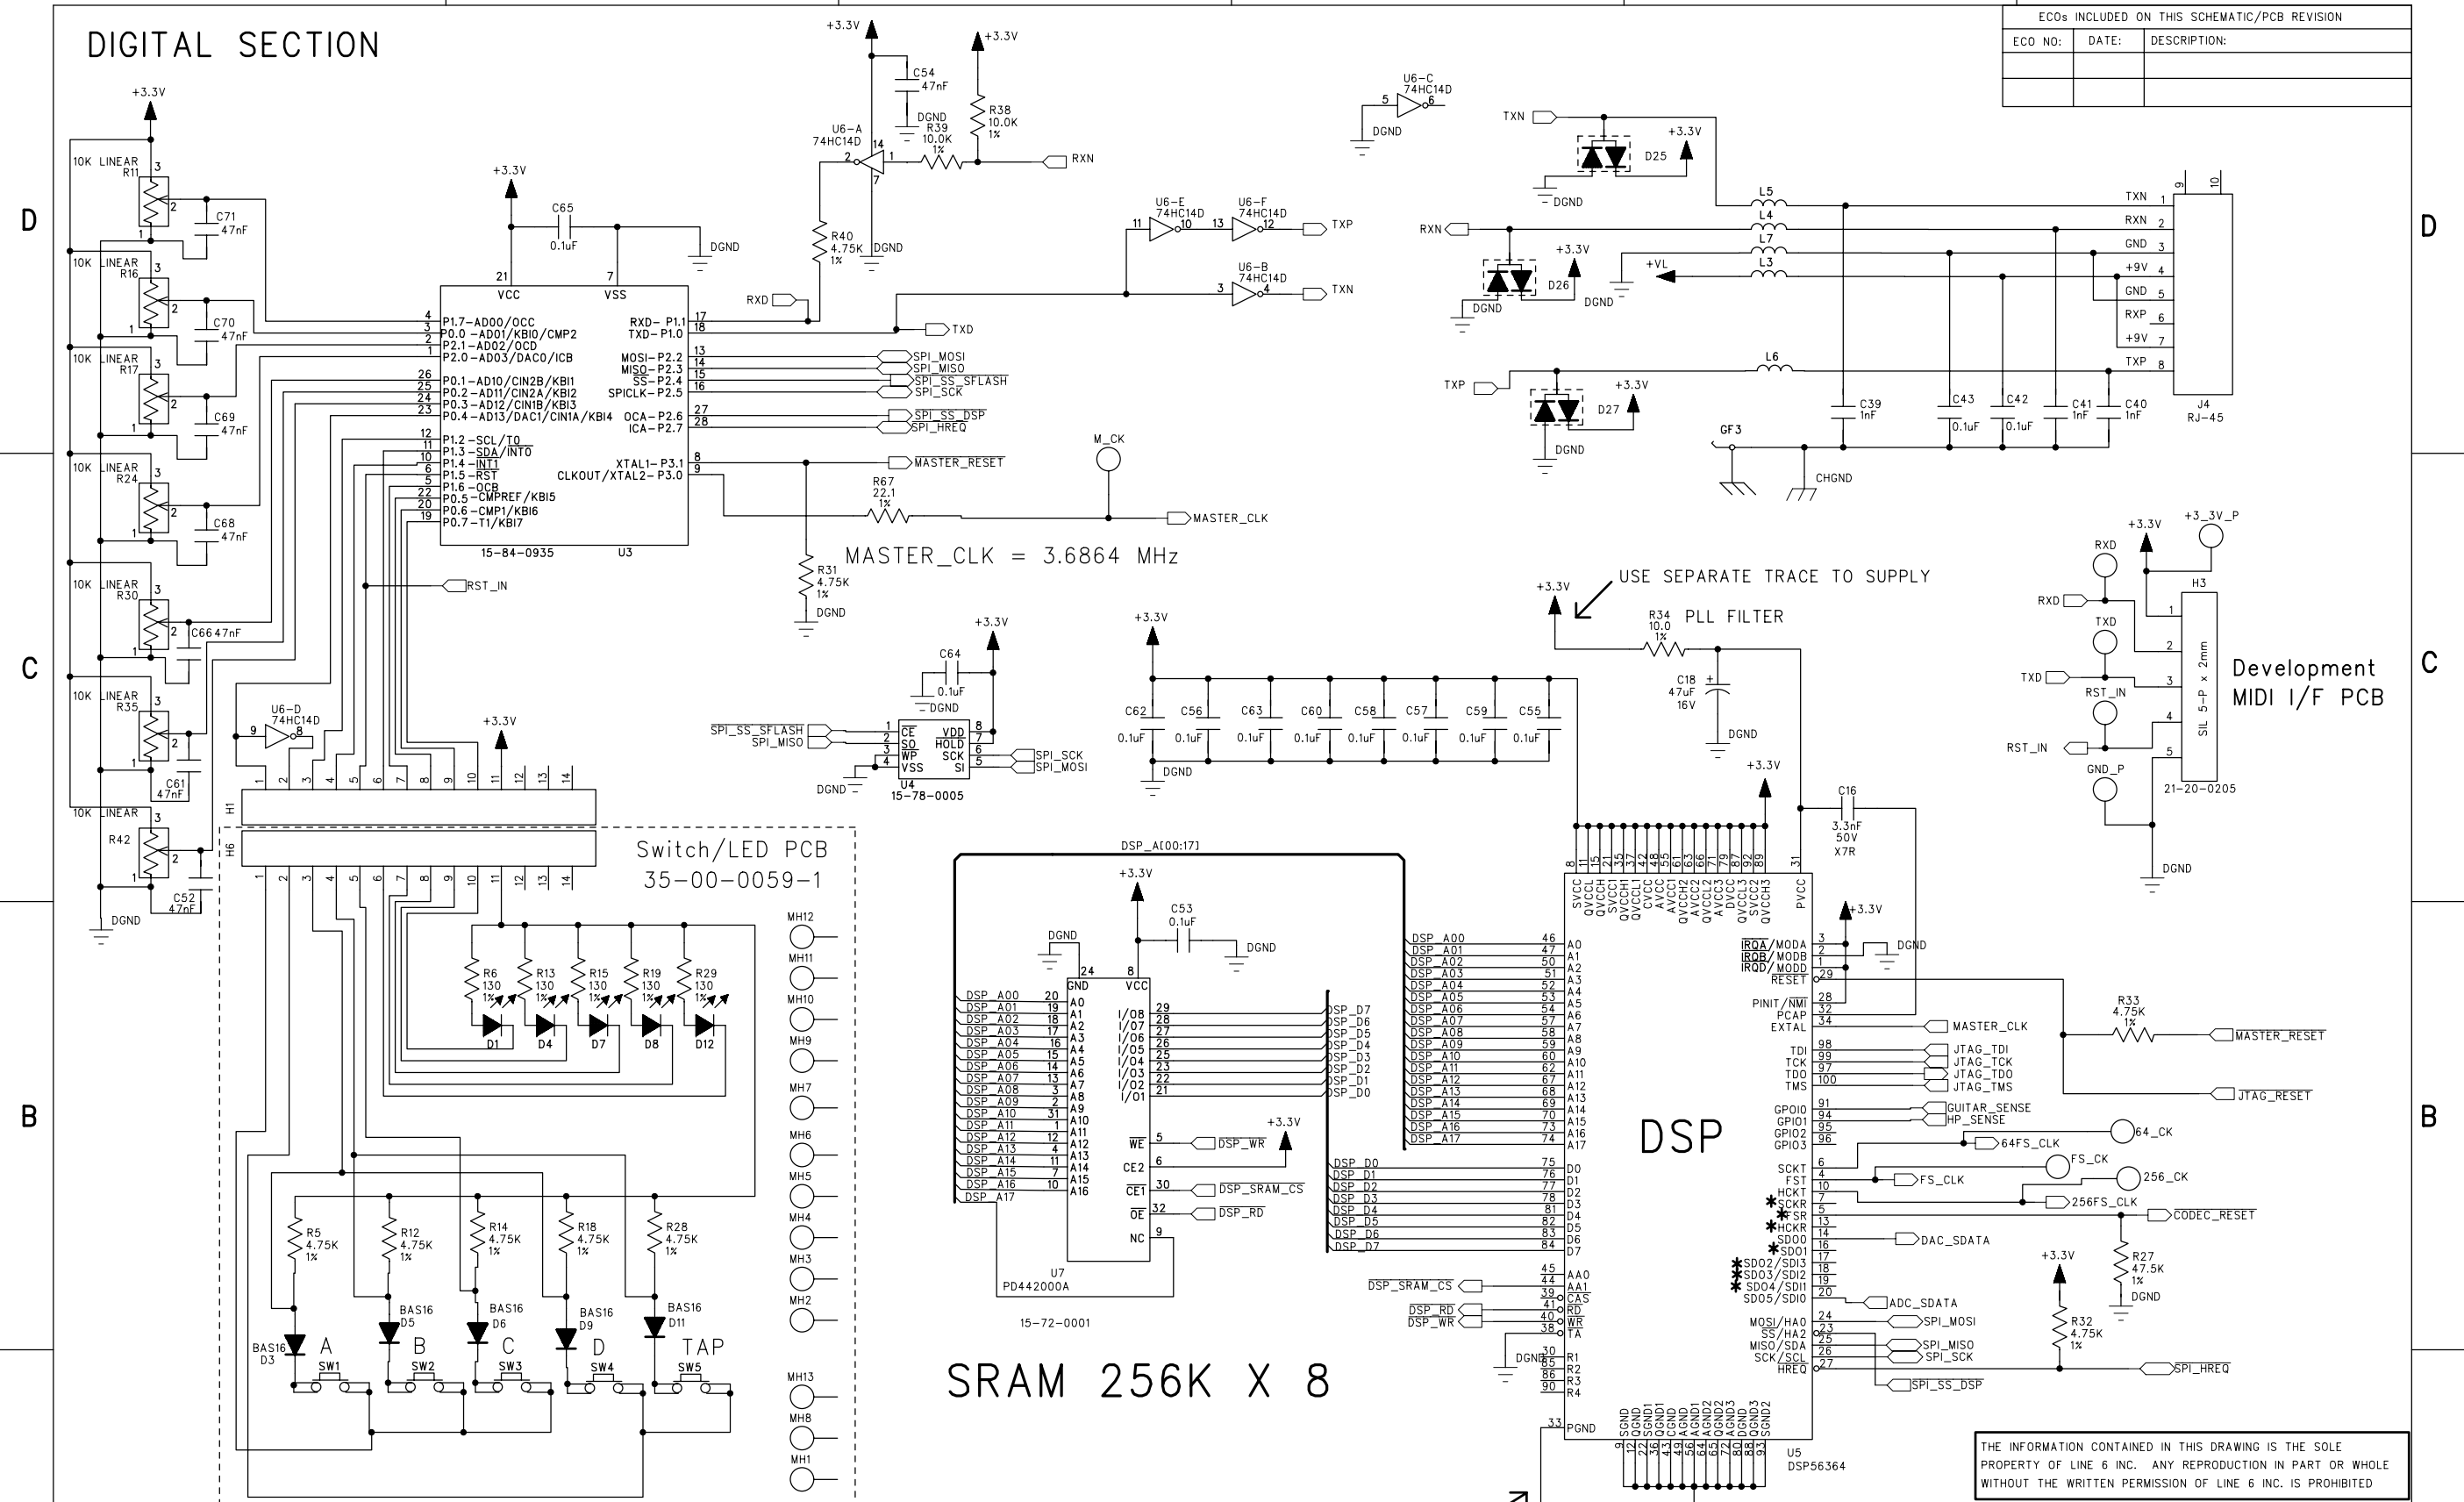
DIGITAL SECTION

ECOs INCLUDED ON THIS SCHEMATIC/PCB REVISION

| ECO NO: | DATE: | DESCRIPTION: |
|---|---|---|
| | | |
| | | |

D
C
B

+3.3V
10K LINEAR R11
C71 47nF
10K LINEAR R16
C70 47nF
10K LINEAR R17
C69 47nF
10K LINEAR R24
C68 47nF
10K LINEAR R30
C66 47nF
10K LINEAR R35
C61 47nF
10K LINEAR R42
C52 47nF
DGND

+3.3V
C65 0.1uF
DGND
VCC VSS
P1.7-AD00/OCC
P0.0-AD01/KBI0/CMP2
P2.1-AD02/OCD
P2.0-AD03/DAC0/ICB
P0.1-AD10/CIN2B/KBI1
P0.2-AD11/CIN2A/KBI2
P0.3-AD12/CIN1B/KBI3
P0.4-AD13/DAC1/CIN1A/KBI4
P1.2-SCL/T0
P1.3-SDA/INT0
P1.4-INT1
P1.5-RST
P1.6-OCB
P0.5-CMPREF/KBI5
P0.6-CMP1/KBI6
P0.7-T1/KBI7
RXD-P1.1
TXD-P1.0
MOSI-P2.2
MISO-P2.3
SS-P2.4
SPICLK-P2.5
OCA-P2.6
ICA-P2.7
XTAL1-P3.1
CLKOUT/XTAL2-P3.0
15-84-0935 U3
RST_IN

U6-A 74HC14D
C54 47nF
DGND
R39 10.0K 1%
R38 10.0K 1%
RXN
R40 4.75K 1%
DGND
RXD
TXD
SPI_MOSI
SPI_MISO
SPI_SS_SFLASH
SPI_SCK
SPI_SS_DSP
SPI_HREQ
MASTER_RESET
M_CK
R67 22.1 1%
MASTER_CLK
R31 4.75K 1%
DGND
MASTER_CLK = 3.6864 MHz

U6-E 74HC14D
U6-F 74HC14D
TXP
U6-B 74HC14D
TXN
U6-C 74HC14D
DGND

TXN
D25
+3.3V
DGND
RXN
D26
DGND
+VL
TXP
D27
L5 L4 L7 L3 L6
TXN RXN GND +9V GND RXP +9V TXP
J4 RJ-45
C39 1nF
C43 0.1uF
C42 0.1uF
C41 1nF
C40 1nF
GF3
CHGND

U6-D 74HC14D
H1
H6
Switch/LED PCB
35-00-0059-1
C64 0.1uF
DGND
SPI_SS_SFLASH
SPI_MISO
CE SO WP VSS VDD HOLD SCK SI
SPI_SCK
SPI_MOSI
U4 15-78-0005
DGND

R6 130 1%
R13 130 1%
R15 130 1%
R19 130 1%
R29 130 1%
D1 D4 D7 D8 D12
R5 4.75K 1%
R12 4.75K 1%
R14 4.75K 1%
R18 4.75K 1%
R28 4.75K 1%
BAS16 D3
BAS16 D5
BAS16 D6
BAS16 D9
BAS16 D11
A B C D TAP
SW1 SW2 SW3 SW4 SW5
MH12 MH11 MH10 MH9 MH7 MH6 MH5 MH4 MH3 MH2 MH13 MH8 MH1

+3.3V
C62 0.1uF C56 0.1uF C63 0.1uF C60 0.1uF C58 0.1uF C57 0.1uF C59 0.1uF C55 0.1uF
DGND
USE SEPARATE TRACE TO SUPPLY
PLL FILTER
R34 10.0 1%
C18 47uF 16V
DGND
C16 3.3nF 50V X7R

DSP_A[00:17]
C53 0.1uF
DGND
DSP_A00 ... DSP_A17
GND VCC
A0-A16
I/O8 I/O7 I/O6 I/O5 I/O4 I/O3 I/O2 I/O1
DSP_D7 DSP_D6 DSP_D5 DSP_D4 DSP_D3 DSP_D2 DSP_D1 DSP_D0
WE DSP_WR
CE2
CE1 DSP_SRAM_CS
OE DSP_RD
NC
U7 PD442000A
15-72-0001
SRAM 256K X 8

DSP_SRAM_CS
DSP_RD
DSP_WR
DGND
SVCC QVCCL QVCCH SVCC CVCC AVCC AVCC QVCCH2 AVCC2 AVCC3 DVCC QVCCL3 SVCC2 QVCCH3 PVCC
IRQA/MODA IRQB/MODB IRQD/MODD RESET
PINIT/NMI PCAP EXTAL
TDI TCK TDO TMS
GPIO0 GPIO1 GPIO2 GPIO3
SCKT FST HCKT SCKR SR HCKR SDO0 SDO1 SDO2/SDI3 SDO3/SDI2 SDO4/SDI1 SDO5/SDI0
MOSI/HA0 SS/HA2 MISO/SDA SCK/SCL HREQ
AA0 AA1 CAS RD WR TA R1 R2 R3 R4 PGND
SGND QGND SGND1 CGND AGND AGND1 AGND2 AGND3 DGND QGND3 SGND2
DSP
U5 DSP56364
DGND
MASTER_CLK
JTAG_TDI JTAG_TCK JTAG_TDO JTAG_TMS
GUITAR_SENSE HP_SENSE
64FS_CLK 64_CK
FS_CK FS_CLK 256_CK 256FS_CLK
CODEC_RESET
DAC_SDATA
ADC_SDATA
SPI_MOSI SPI_MISO SPI_SCK SPI_SS_DSP SPI_HREQ
R33 4.75K 1%
MASTER_RESET
JTAG_RESET
R27 47.5K 1% DGND
R32 4.75K 1%

+3.3V +3.3V_P
RXD TXD RST_IN GND_P
H3
SIL 5-P x 2mm
21-20-0205
Development MIDI I/F PCB
DGND

THE INFORMATION CONTAINED IN THIS DRAWING IS THE SOLE PROPERTY OF LINE 6 INC. ANY REPRODUCTION IN PART OR WHOLE WITHOUT THE WRITTEN PERMISSION OF LINE 6 INC. IS PROHIBITED